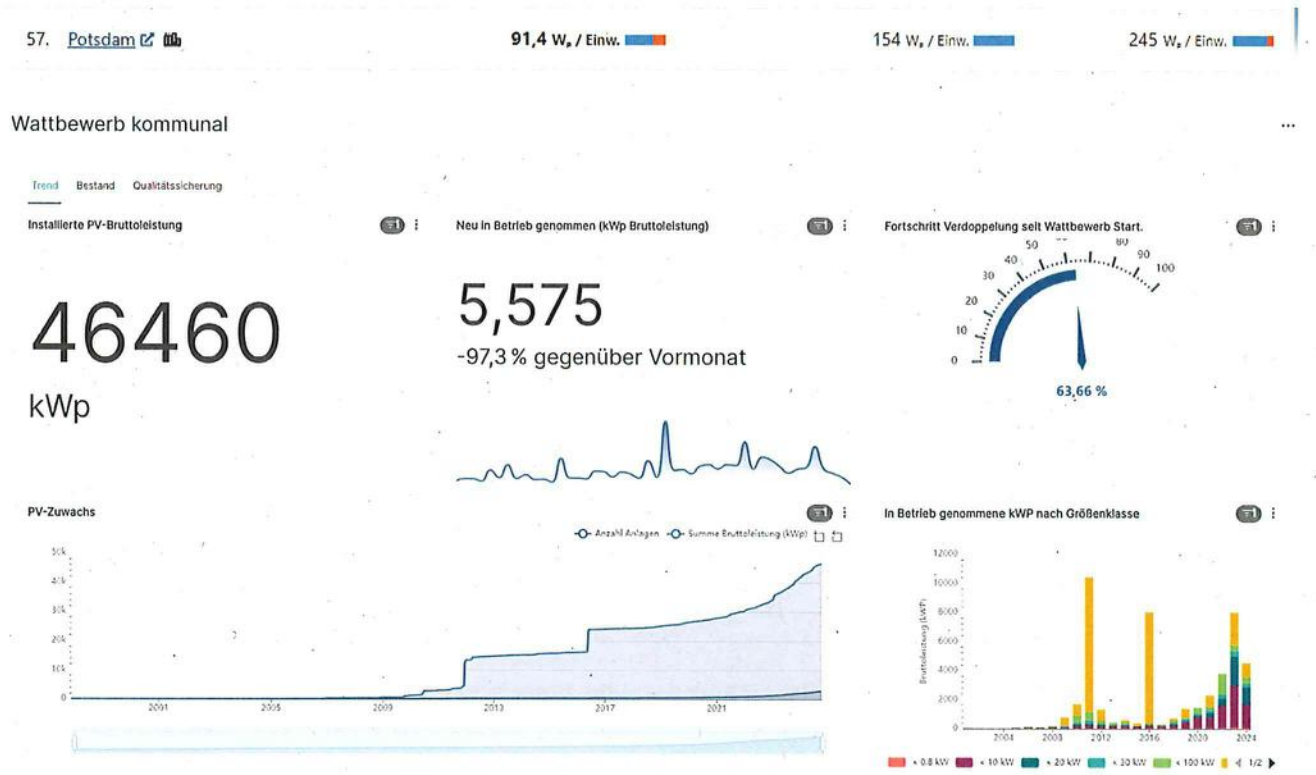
57. Potsdam

91,4 $W_p$ / Einw.

154 $W_p$ / Einw.

245 $W_p$ / Einw.

Wattbewerb kommunal

...

Trend Bestand Qualitätssicherung

Installierte PV-Bruttoleistung

46460

kWp

Neu in Betrieb genommen (kWp Bruttoleistung)

5,575

-97,3 % gegenüber Vormonat

Fortschritt Verdoppelung seit Wattbewerb Start.

0 10 20 30 40 50 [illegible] 80 90 100

63,66 %

PV-Zuwachs

Anzahl Anlagen Summe Bruttoleistung (kWp)

50k 40k 30k 20k 10k 0

2001 2005 2009 2013 2017 2021

In Betrieb genommene kWP nach Größenklasse

12000 10000 8000 6000 4000 2000 0

Bruttoleistung (kWP)

2004 2008 2012 2016 2020 2024

< 0.8 kW < 10 kW < 20 kW < 30 kW < 100 kW 1/2